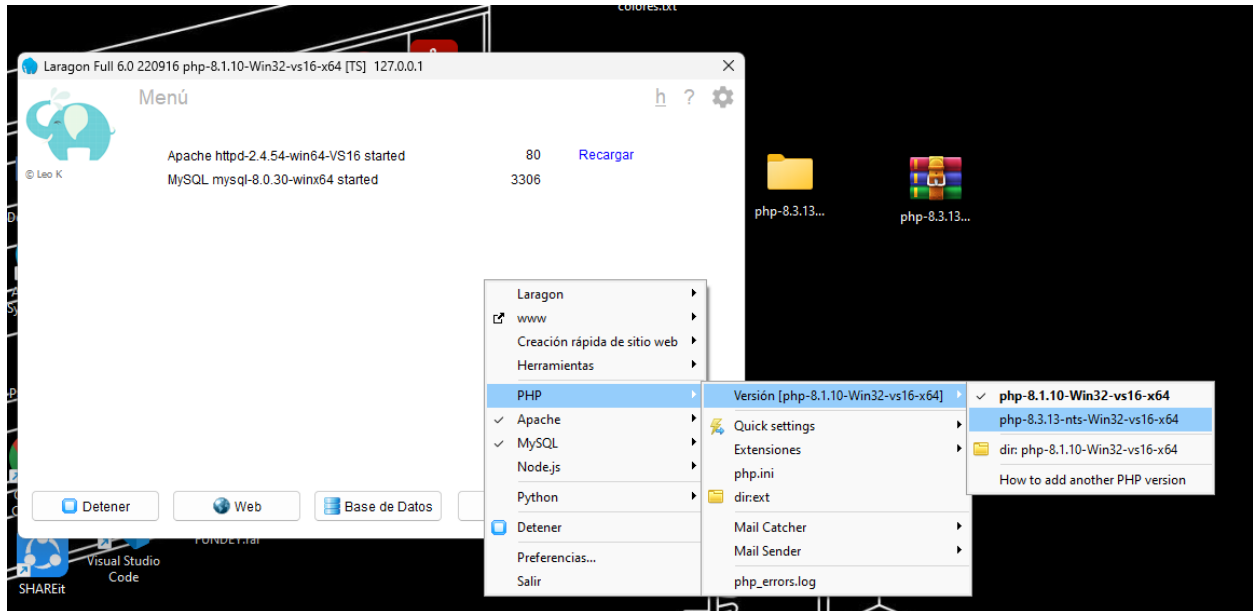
colores.txt

Laragon Full 6.0 220916 php-8.1.10-Win32-vs16-x64 [TS] 127.0.0.1

Menú

h ?

© Leo K

Apache httpd-2.4.54-win64-VS16 started 80 Recargar

MySQL mysql-8.0.30-winx64 started 3306

php-8.3.13...

php-8.3.13...

Laragon
www
Creación rápida de sitio web
Herramientas
PHP
Apache
MySQL
Node.js
Python
Detener
Preferencias...
Salir

Versión [php-8.1.10-Win32-vs16-x64]
Quick settings
Extensiones
php.ini
dir:ext
Mail Catcher
Mail Sender
php_errors.log

php-8.1.10-Win32-vs16-x64
php-8.3.13-nts-Win32-vs16-x64
dir: php-8.1.10-Win32-vs16-x64
How to add another PHP version

Detener
Web
Base de Datos

SHAREit
Visual Studio Code
FONDEY.rar